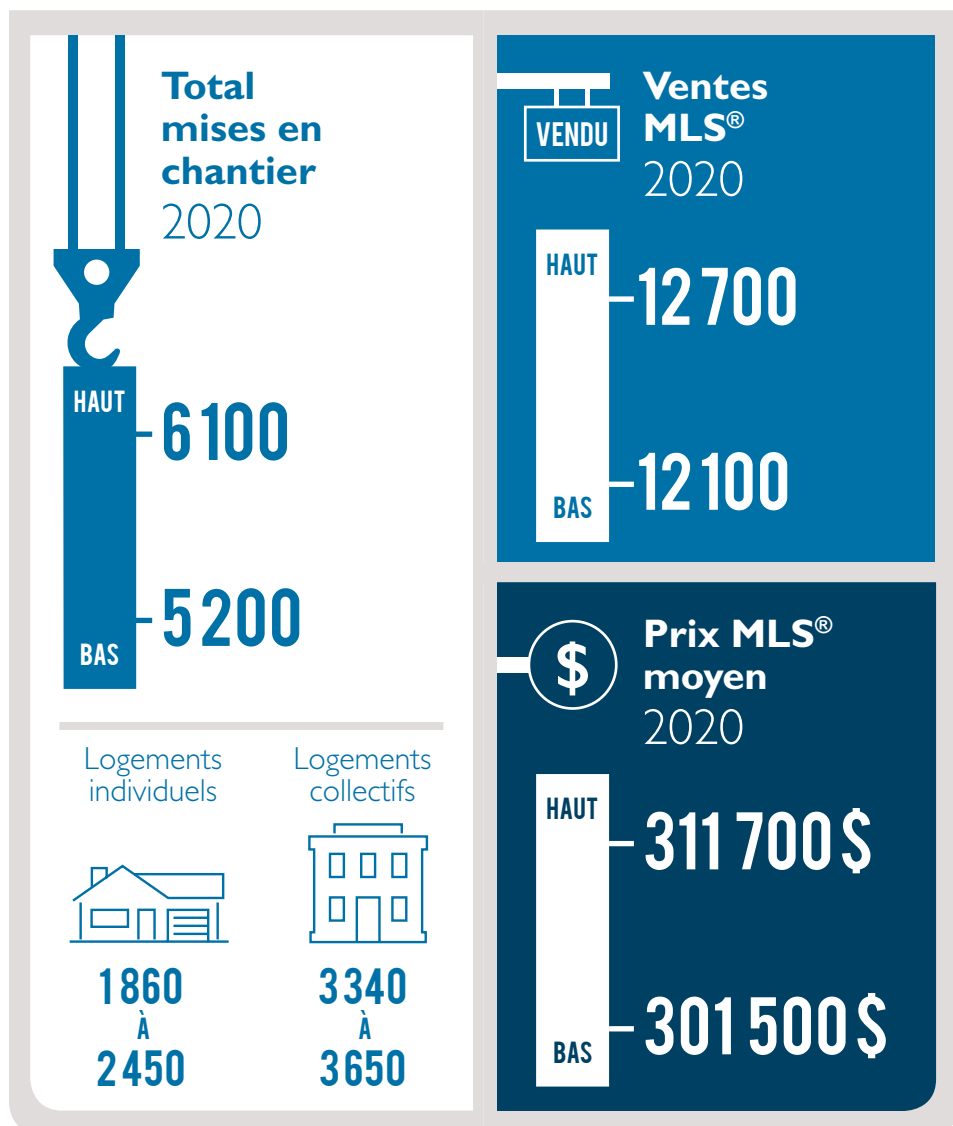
Total mises en chantier
2020

HAUT
6 100

5 200
BAS

Logements individuels

1 860
À
2 450

Logements collectifs

3 340
À
3 650

VENDU

Ventes MLS®
2020

HAUT
12 700

BAS
12 100

$

Prix MLS® moyen
2020

HAUT
311 700 $

BAS
301 500 $